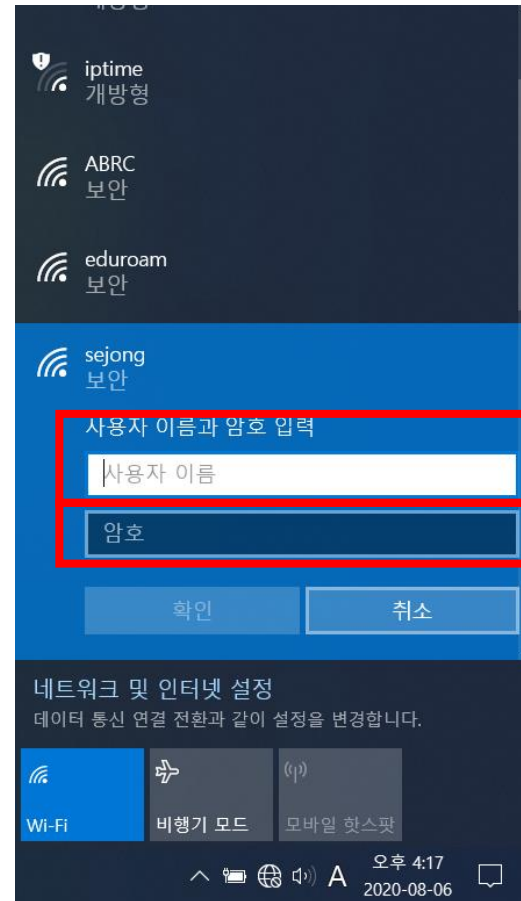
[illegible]

iptime
개방형

ABRC
보안

eduroam
보안

sejong
보안

사용자 이름과 암호 입력

사용자 이름

암호

확인

취소

네트워크 및 인터넷 설정
데이터 통신 연결 전환과 같이 설정을 변경합니다.

Wi-Fi

비행기 모드

모바일 핫스팟

A

오후 4:17
2020-08-06